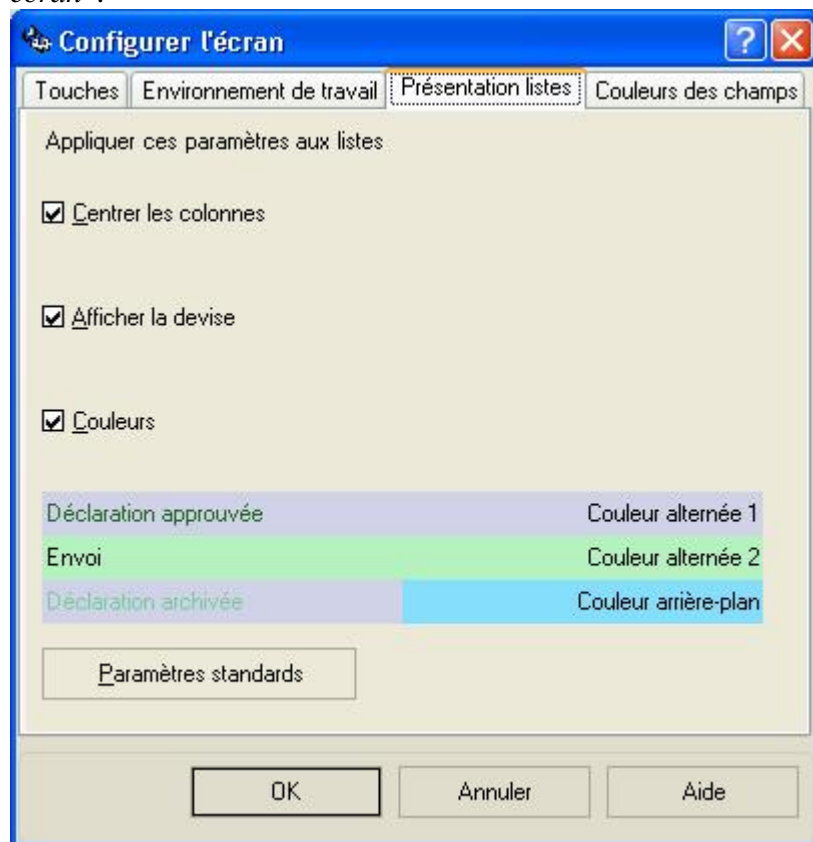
écran :

Configurer l'écran

Touches | Environnement de travail | Présentation listes | Couleurs des champs

Appliquer ces paramètres aux listes

☑ Centrer les colonnes

☑ Afficher la devise

☑ Couleurs

| | |
|---|---|
| Déclaration approuvée | Couleur alternée 1 |
| Envoi | Couleur alternée 2 |
| Déclaration archivée | Couleur arrière-plan |

Paramètres standards

OK | Annuler | Aide